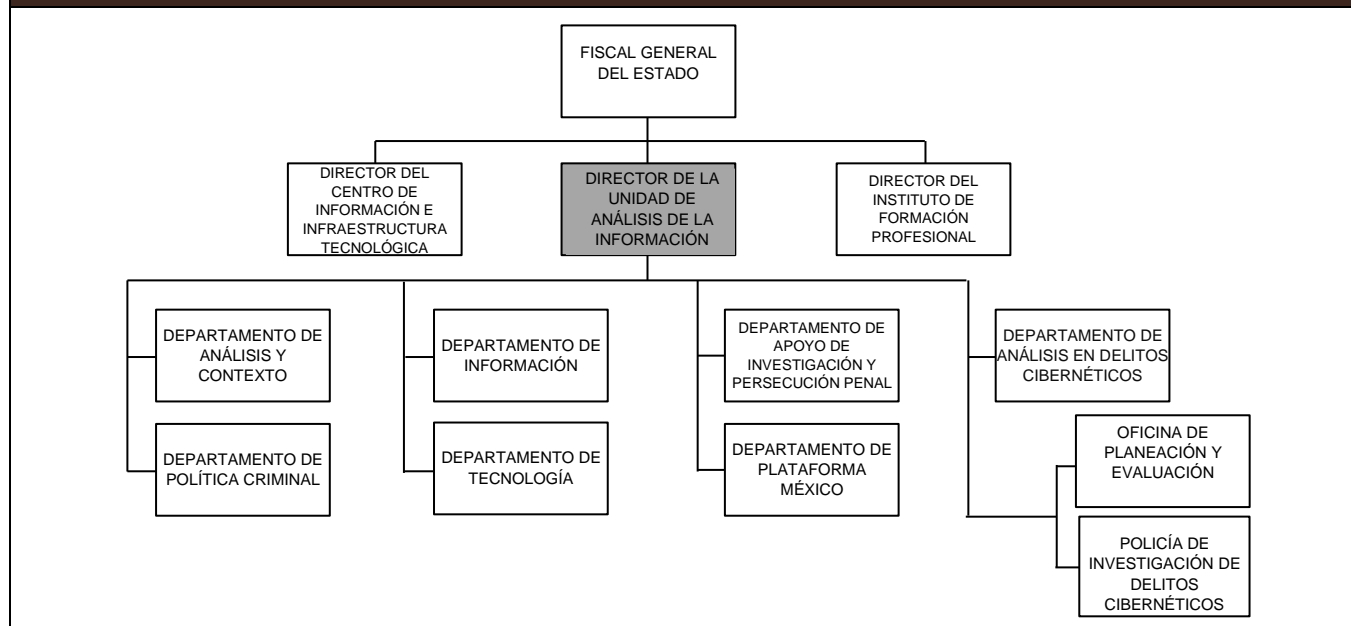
FISCAL GENERAL DEL ESTADO

DIRECTOR DEL CENTRO DE INFORMACIÓN E INFRAESTRUCTURA TECNOLÓGICA

DIRECTOR DE LA UNIDAD DE ANÁLISIS DE LA INFORMACIÓN

DIRECTOR DEL INSTITUTO DE FORMACIÓN PROFESIONAL

DEPARTAMENTO DE ANÁLISIS Y CONTEXTO

DEPARTAMENTO DE POLÍTICA CRIMINAL

DEPARTAMENTO DE INFORMACIÓN

DEPARTAMENTO DE TECNOLOGÍA

DEPARTAMENTO DE APOYO DE INVESTIGACIÓN Y PERSECUCIÓN PENAL

DEPARTAMENTO DE PLATAFORMA MÉXICO

DEPARTAMENTO DE ANÁLISIS EN DELITOS CIBERNÉTICOS

OFICINA DE PLANEACIÓN Y EVALUACIÓN

POLICÍA DE INVESTIGACIÓN DE DELITOS CIBERNÉTICOS